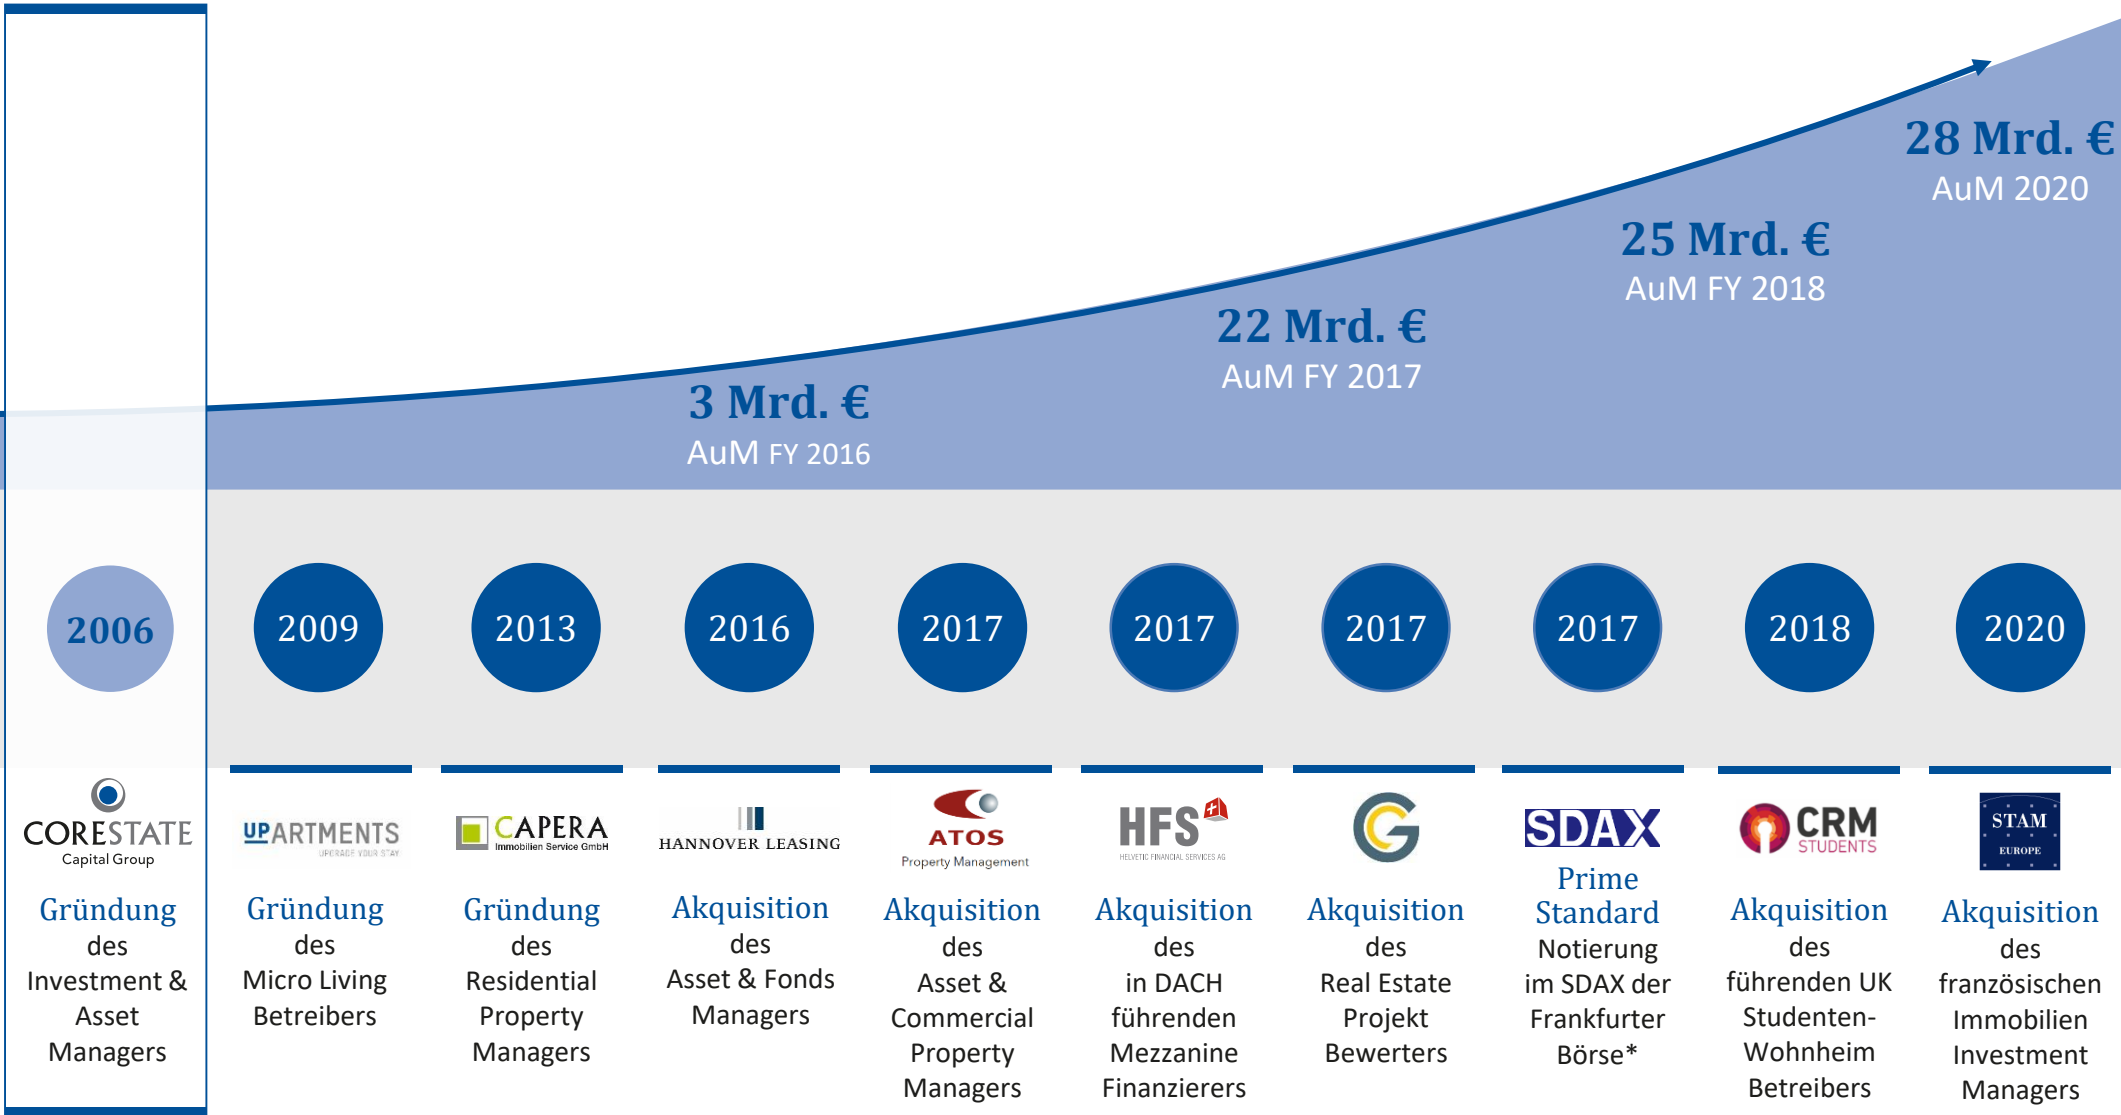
28 Mrd. €
AuM 2020

25 Mrd. €
AuM FY 2018

22 Mrd. €
AuM FY 2017

3 Mrd. €
AuM FY 2016

2006

2009

2013

2016

2017

2017

2017

2017

2018

2020

CORESTATE
Capital Group
Gründung
des
Investment & Asset Managers

UPARTMENTS
UPGRADE YOUR STAY
Gründung
des
Micro Living Betreibers

CAPERA
Immobilien Service GmbH
Gründung
des
Residential Property Managers

HANNOVER LEASING
Akquisition
des
Asset & Fonds Managers

ATOS
Property Management
Akquisition
des
Asset & Commercial Property Managers

HFS
HELVETIC FINANCIAL SERVICES AG
Akquisition
des
in DACH führenden Mezzanine Finanzierers

Akquisition
des
Real Estate Projekt Bewerters

SDAX
Prime Standard
Notierung im SDAX der Frankfurter Börse*

CRM
STUDENTS
Akquisition
des
führenden UK Studenten-Wohnheim Betreibers

STAM
EUROPE
Akquisition
des
französischen Immobilien Investment Managers